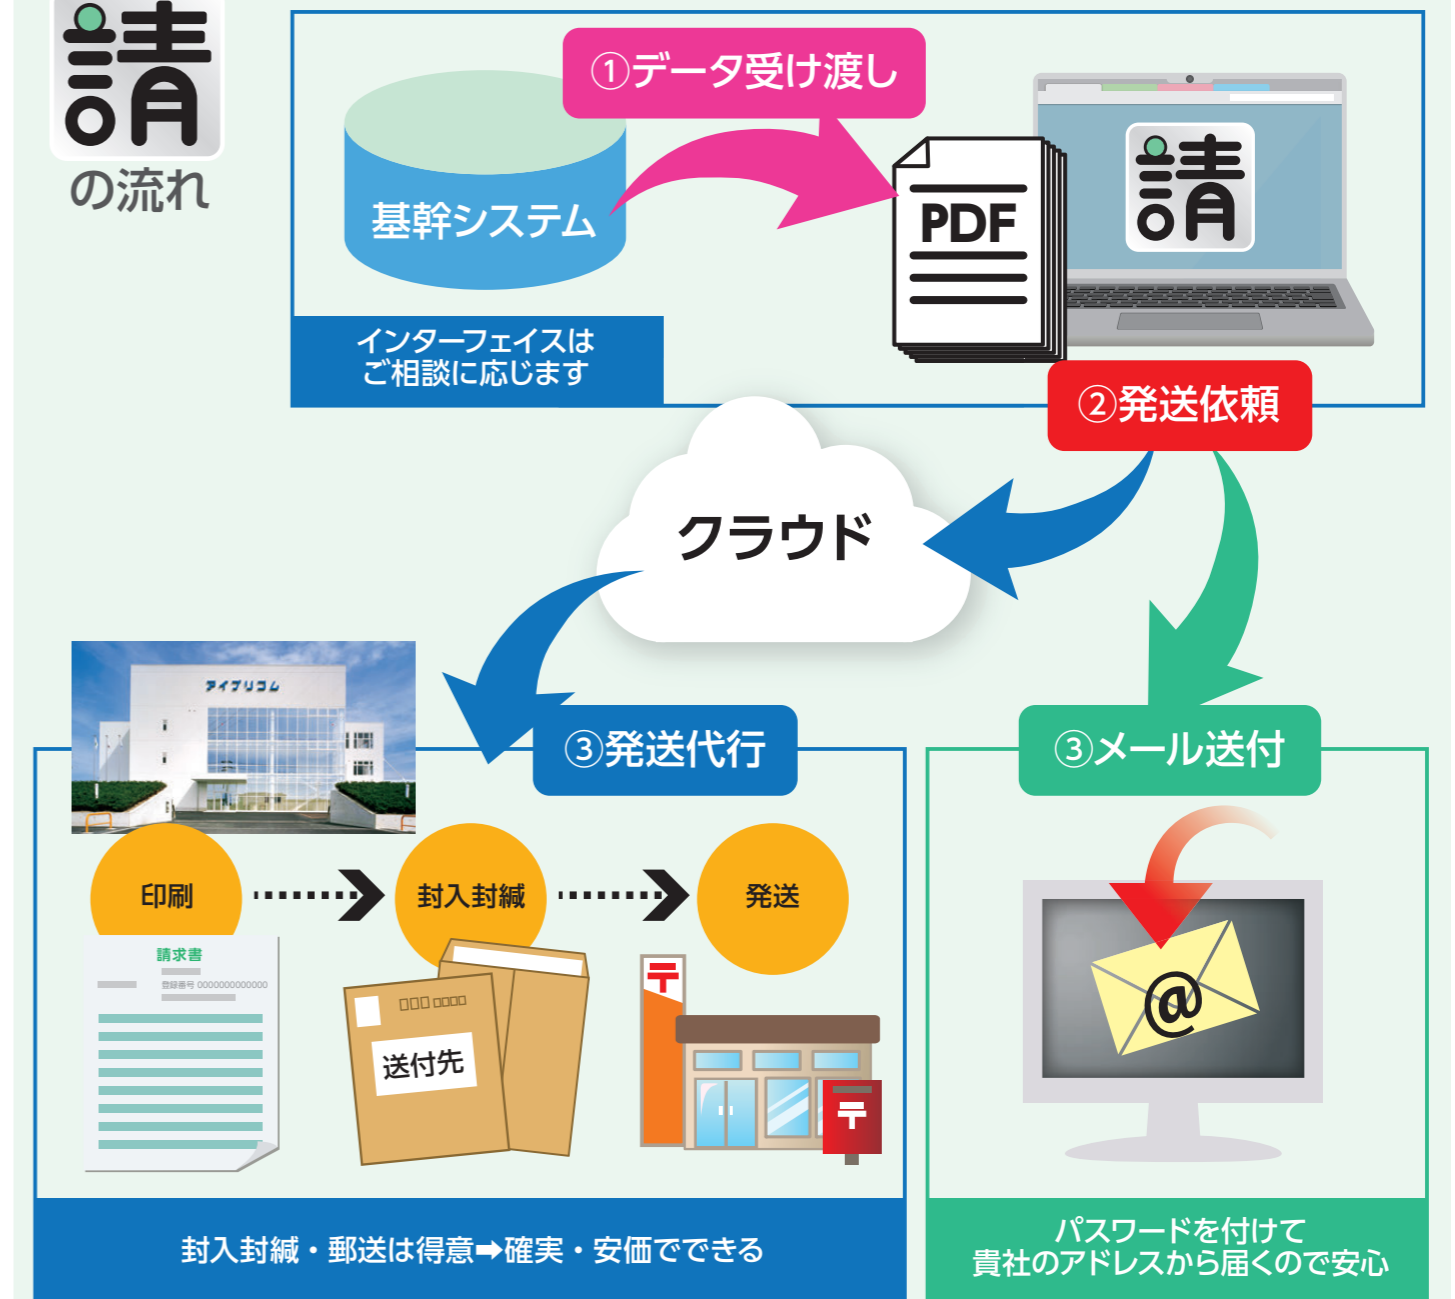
請
の流れ

①データ受け渡し

基幹システム

PDF

請

インターフェイスは
ご相談に応じます

②発送依頼

クラウド

アイプリコム

③発送代行

③メール送付

印刷

封入封緘

発送

請求書

登録番号 0000000000000

□□□ □□□□

送付先

〒

〒

@

封入封緘・郵送は得意➡確実・安価でできる

パスワードを付けて
貴社のアドレスから届くので安心